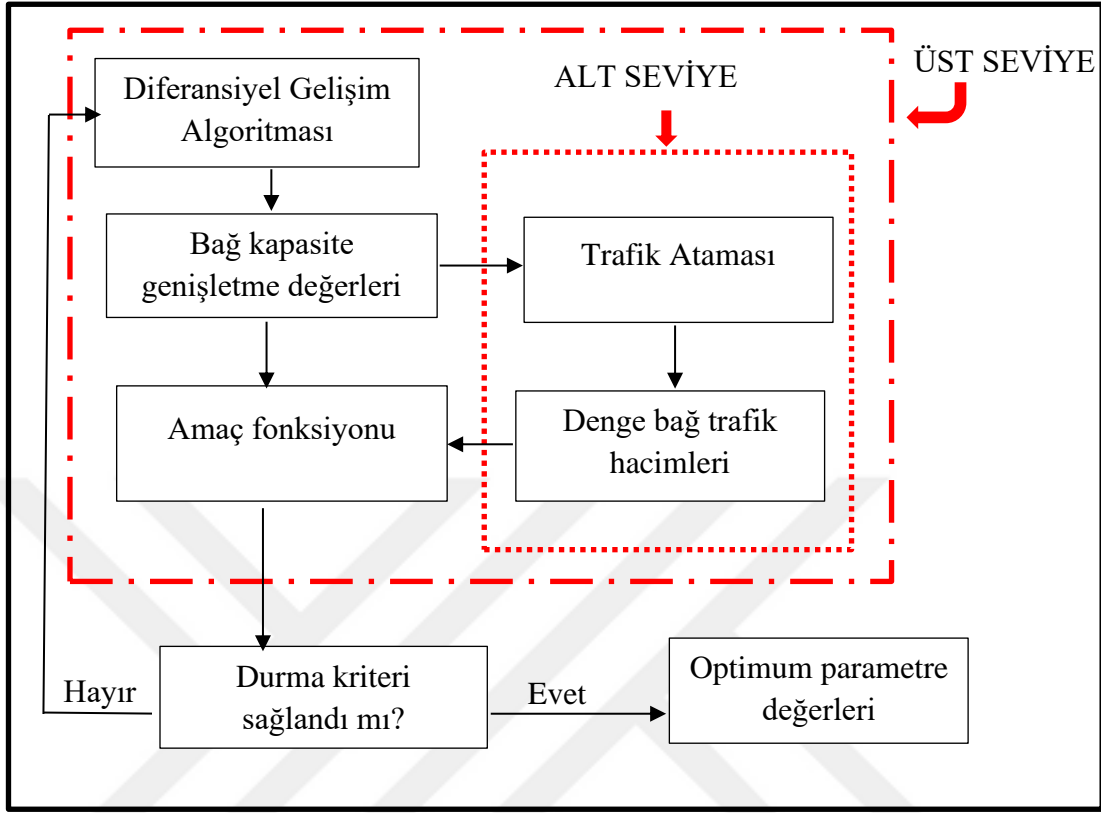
ÜST SEVİYE

ALT SEVİYE

Diferansiyel Gelişim Algoritması

Bağ kapasite genişletme değerleri

Trafik Ataması

Amaç fonksiyonu

Denge bağ trafik hacimleri

Hayır

Durma kriteri sağlandı mı?

Evet

Optimum parametre değerleri